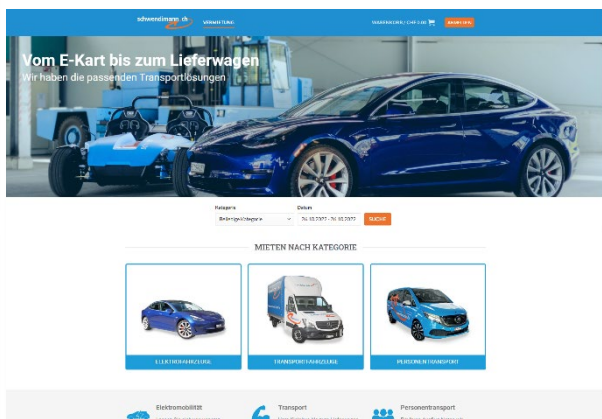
schwendimann.ch

VERMIETUNG

WARENKORB / CHF 0.00

Vom E-Kart bis zum Lieferwagen

Wir haben die passenden Transportlösungen

Kategorie

Beliebige Kategorie

Datum

24.03.2022 - 24.03.2022

SUCHE

MIETEN NACH KATEGORIE

ELEKTROFAHRZEUGE

TRANSPORTFAHRZEUGE

PERSONENTRANSPORT

Elektromobilität

Transport

Personentransport